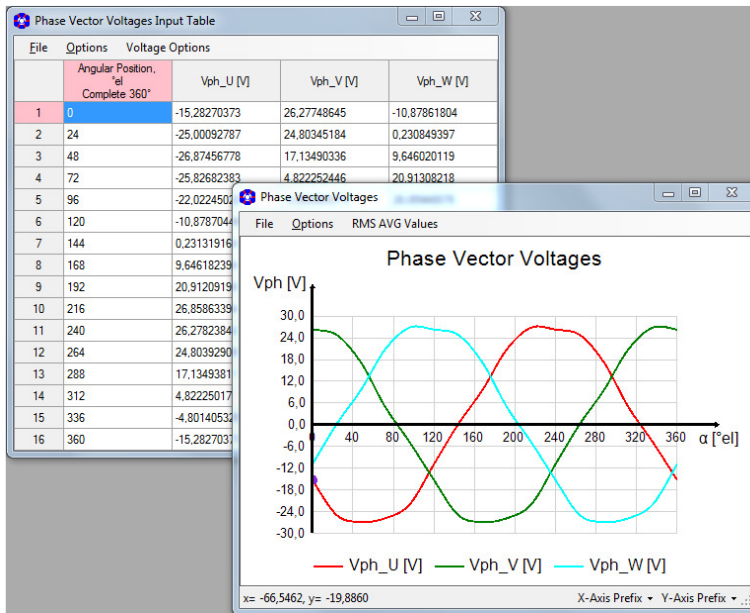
Phase Vector Voltages Input Table

File Options Voltage Options

| | Angular Position, °el Complete 360° | Vph_U [V] | Vph_V [V] | Vph_W [V] |
|---|---|---|---|---|
| 1 | 0 | -15,28270373 | 26,27748645 | -10,87861804 |
| 2 | 24 | -25,00092787 | 24,80345184 | 0,230849397 |
| 3 | 48 | -26,87456778 | 17,13490336 | 9,646020119 |
| 4 | 72 | -25,82682383 | 4,822252446 | 20,91308218 |
| 5 | 96 | -22,0224502 | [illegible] | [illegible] |
| 6 | 120 | -10,8787044 | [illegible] | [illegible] |
| 7 | 144 | 0,23131916 | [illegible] | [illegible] |
| 8 | 168 | 9,64618239 | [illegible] | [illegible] |
| 9 | 192 | 20,9120919 | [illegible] | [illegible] |
| 10 | 216 | 26,8586339 | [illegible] | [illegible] |
| 11 | 240 | 26,2782384 | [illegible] | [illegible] |
| 12 | 264 | 24,8039290 | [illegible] | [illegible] |
| 13 | 288 | 17,1349381 | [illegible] | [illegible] |
| 14 | 312 | 4,82225017 | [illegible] | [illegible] |
| 15 | 336 | -4,80140532 | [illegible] | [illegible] |
| 16 | 360 | -15,2827037 | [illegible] | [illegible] |

Phase Vector Voltages

File Options RMS AVG Values

Phase Vector Voltages

Vph [V]

30,0
24,0
18,0
12,0
6,0
0,0
-6,0
-12,0
-18,0
-24,0
-30,0

40 80 120 160 200 240 280 320 360 α [°el]

Vph_U [V] Vph_V [V] Vph_W [V]

x= -66,5462, y= -19,8860

X-Axis Prefix Y-Axis Prefix